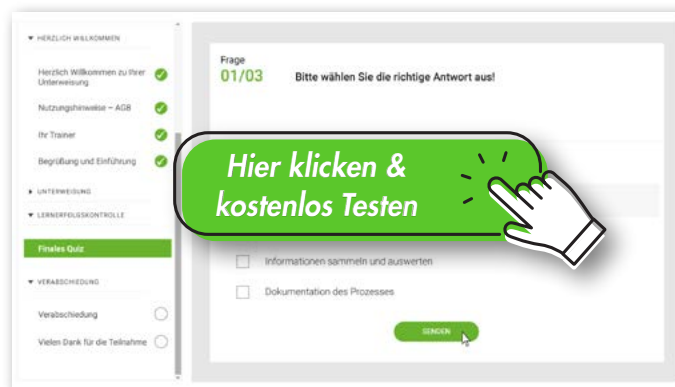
▼ HERZLICH WILLKOMMEN

Herzlich Willkommen zu Ihrer Unterweisung

Nutzungshinweise – AGB

Ihr Trainer

Begrüßung und Einführung

▶ UNTERWEISUNG

▼ LERNERFOLGSKONTROLLE

Finales Quiz

▼ VERABSCHIEDUNG

Verabschiedung

Vielen Dank für die Teilnahme

Frage
01/03

Bitte wählen Sie die richtige Antwort aus!

Hier klicken & kostenlos Testen

Informationen sammeln und auswerten

Dokumentation des Prozesses

SENDEN